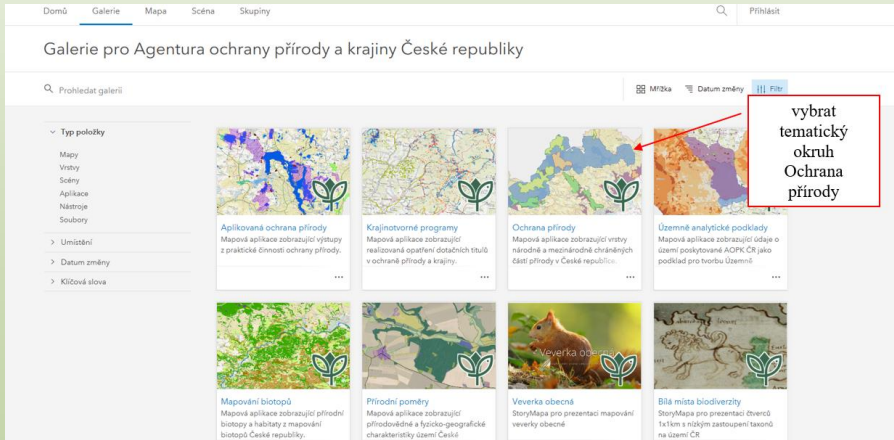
Domů Galerie Mapa Scéna Skupiny

Přihlásit

Galerie pro Agentura ochrany přírody a krajiny České republiky

Prohledat galerii

Mřížka Datum změny Filtr

vybrat tematický okruh Ochrana přírody

Typ položky

Mapy
Vrstvy
Scény
Aplikace
Nástroje
Soubory

Umístění

Datum změny

Klíčová slova

Aplikovaná ochrana přírody
Mapová aplikace zobrazující výstupy z praktické činnosti ochrany přírody.

Krajinotvorné programy
Mapová aplikace zobrazující realizovaná opatření dotačních titulů v ochraně přírody a krajiny.

Ochrana přírody
Mapová aplikace zobrazující vrstvy národně a mezinárodně chráněných částí přírody v České republice.

Územně analytické podklady
Mapová aplikace zobrazující údaje o území poskytované AOPK ČR jako podklad pro tvorbu Územně

Mapování biotopů
Mapová aplikace zobrazující přírodní biotopy a habitaty z mapování biotopů České republiky.

Přírodní poměry
Mapová aplikace zobrazující přírodovědné a fyzicko-geografické charakteristiky území České

Veverka obecná
Veverka obecná
StoryMapa pro prezentaci mapování veverky obecné

Bílá místa biodiverzity
StoryMapa pro prezentaci čtverců 1x1km s nízkým zastoupení taxonů na území ČR